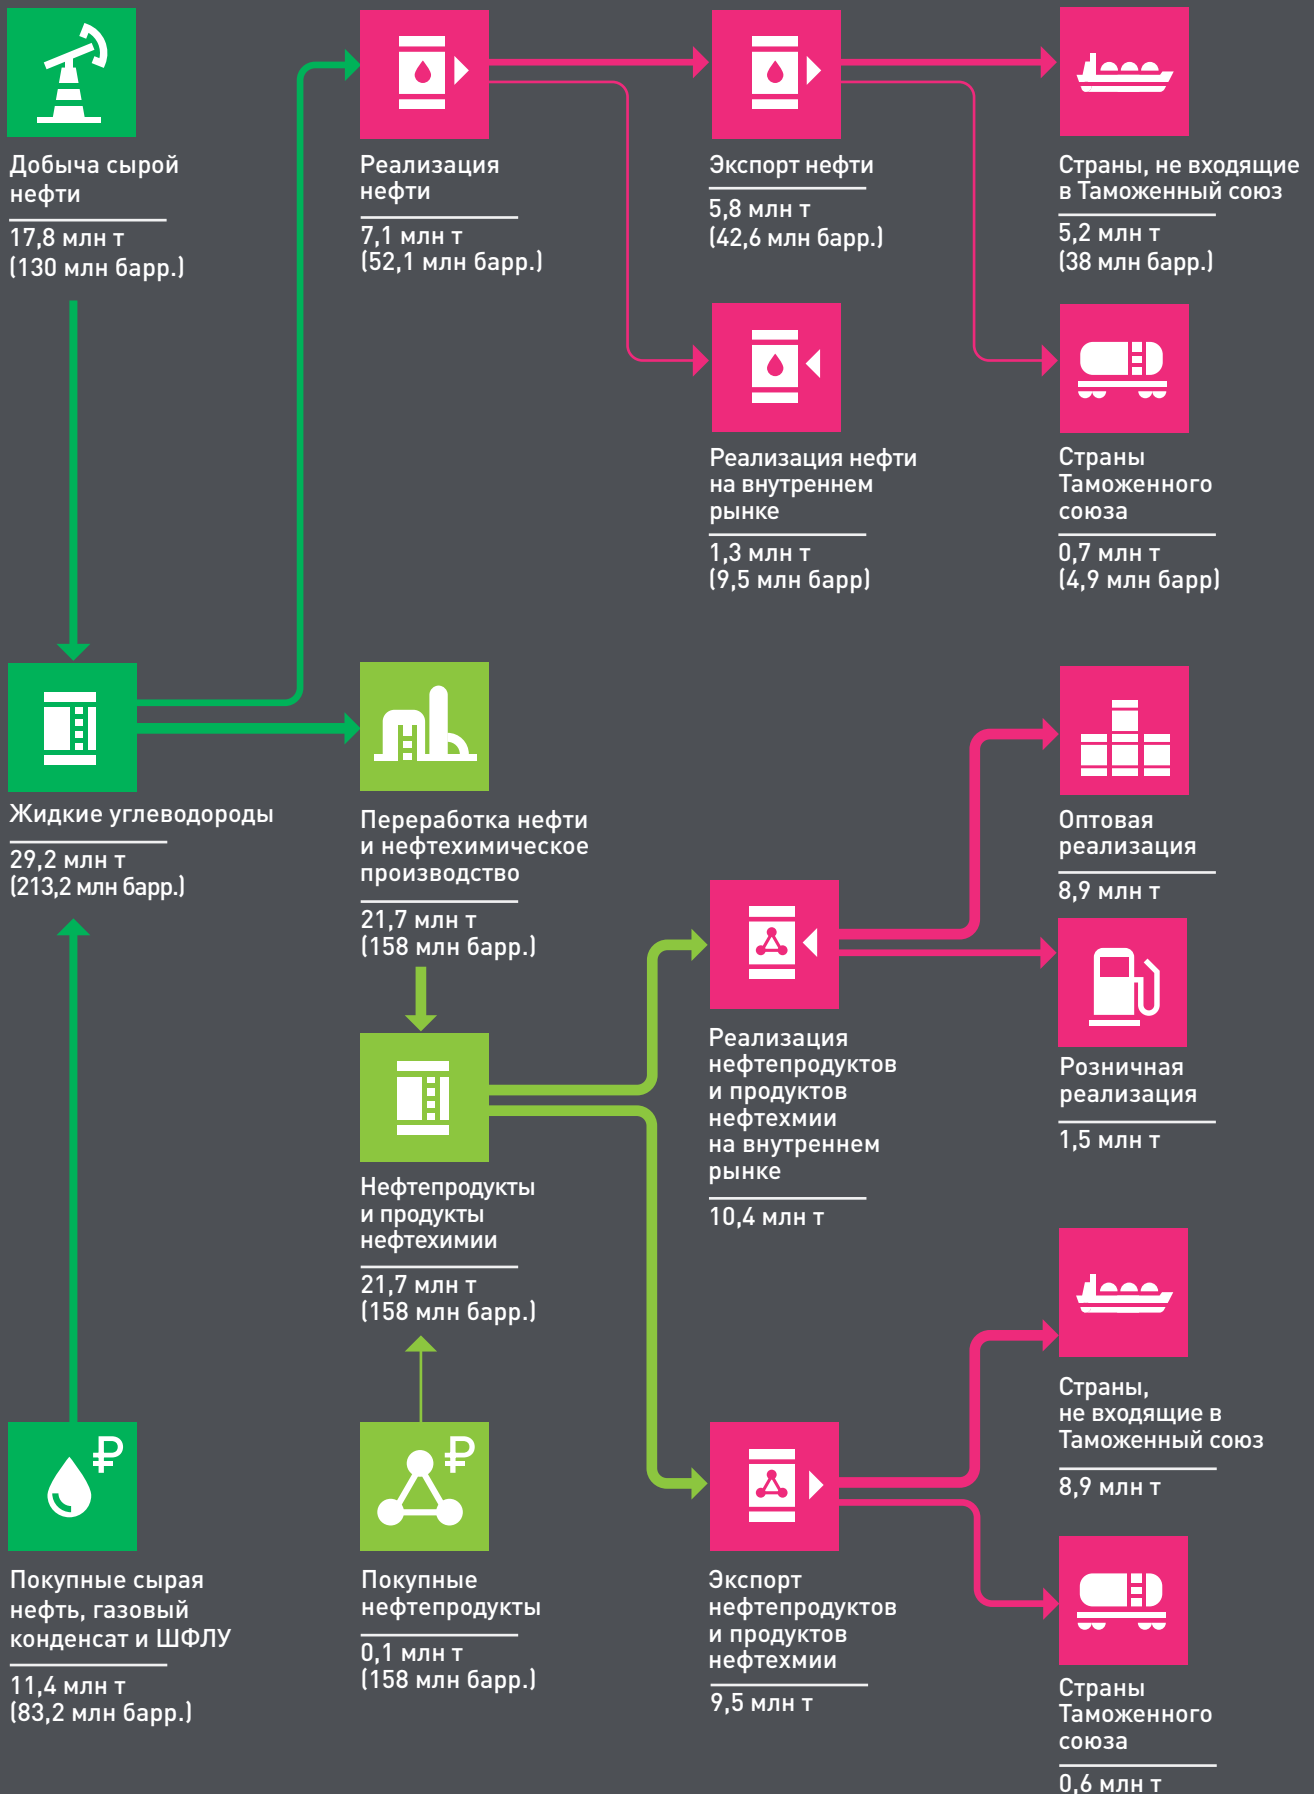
Добыча сырой нефти

17,8 млн т
(130 млн барр.)

Реализация нефти

7,1 млн т
(52,1 млн барр.)

Экспорт нефти

5,8 млн т
(42,6 млн барр.)

Страны, не входящие в Таможенный союз

5,2 млн т
(38 млн барр.)

Реализация нефти на внутреннем рынке

1,3 млн т
(9,5 млн барр)

Страны Таможенного союза

0,7 млн т
(4,9 млн барр)

Жидкие углеводороды

29,2 млн т
(213,2 млн барр.)

Переработка нефти и нефтехимическое производство

21,7 млн т
(158 млн барр.)

Оптовая реализация

8,9 млн т

Розничная реализация

1,5 млн т

Реализация нефтепродуктов и продуктов нефтехмии на внутреннем рынке

10,4 млн т

Нефтепродукты и продукты нефтехимии

21,7 млн т
(158 млн барр.)

Страны, не входящие в Таможенный союз

8,9 млн т

Покупные сырая нефть, газовый конденсат и ШФЛУ

11,4 млн т
(83,2 млн барр.)

Покупные нефтепродукты

0,1 млн т
(158 млн барр.)

Экспорт нефтепродуктов и продуктов нефтехмии

9,5 млн т

Страны Таможенного союза

0,6 млн т